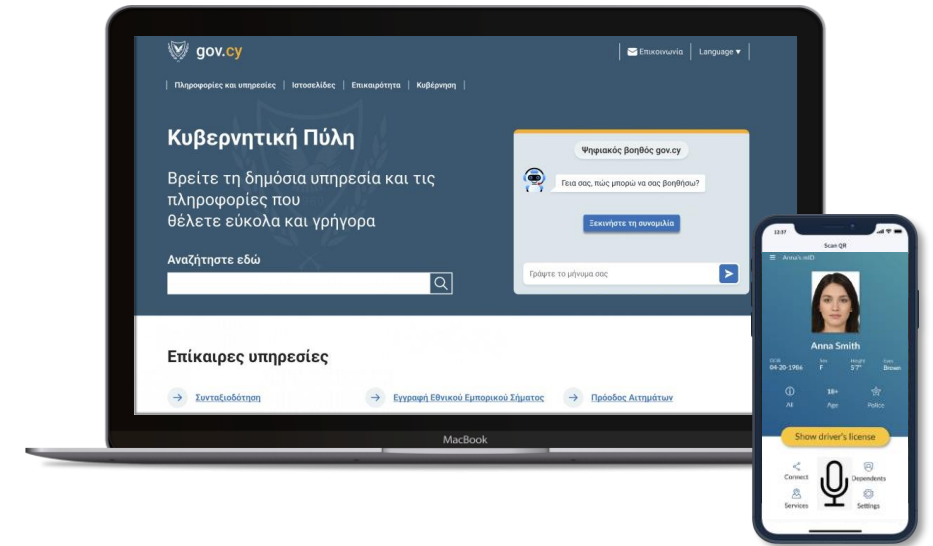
gov.cy

Επικοινωνία | Language ▾

Πληροφορίες και υπηρεσίες | Ιστοσελίδες | Επικαιρότητα | Κυβέρνηση

Κυβερνητική Πύλη

Βρείτε τη δημόσια υπηρεσία και τις πληροφορίες που θέλετε εύκολα και γρήγορα

Αναζητήστε εδώ

Ψηφιακός βοηθός gov.cy

Γεια σας, πώς μπορώ να σας βοηθήσω;

Ξεκινήστε τη συνομιλία

Γράψτε το μήνυμά σας

Επίκαιρες υπηρεσίες

Συνταξιοδότηση

Εγγραφή Εθνικού Εμπορικού Σήματος

Πρόοδος Αιτημάτων

MacBook

12:37

Scan QR

Anna's mID

Anna Smith

DOB 04-20-1966 | Sex F | Height 5'7" | Eyes Brown

All | 18+ Age | Police

Show driver's license

Connect | Dependents

Services | Settings